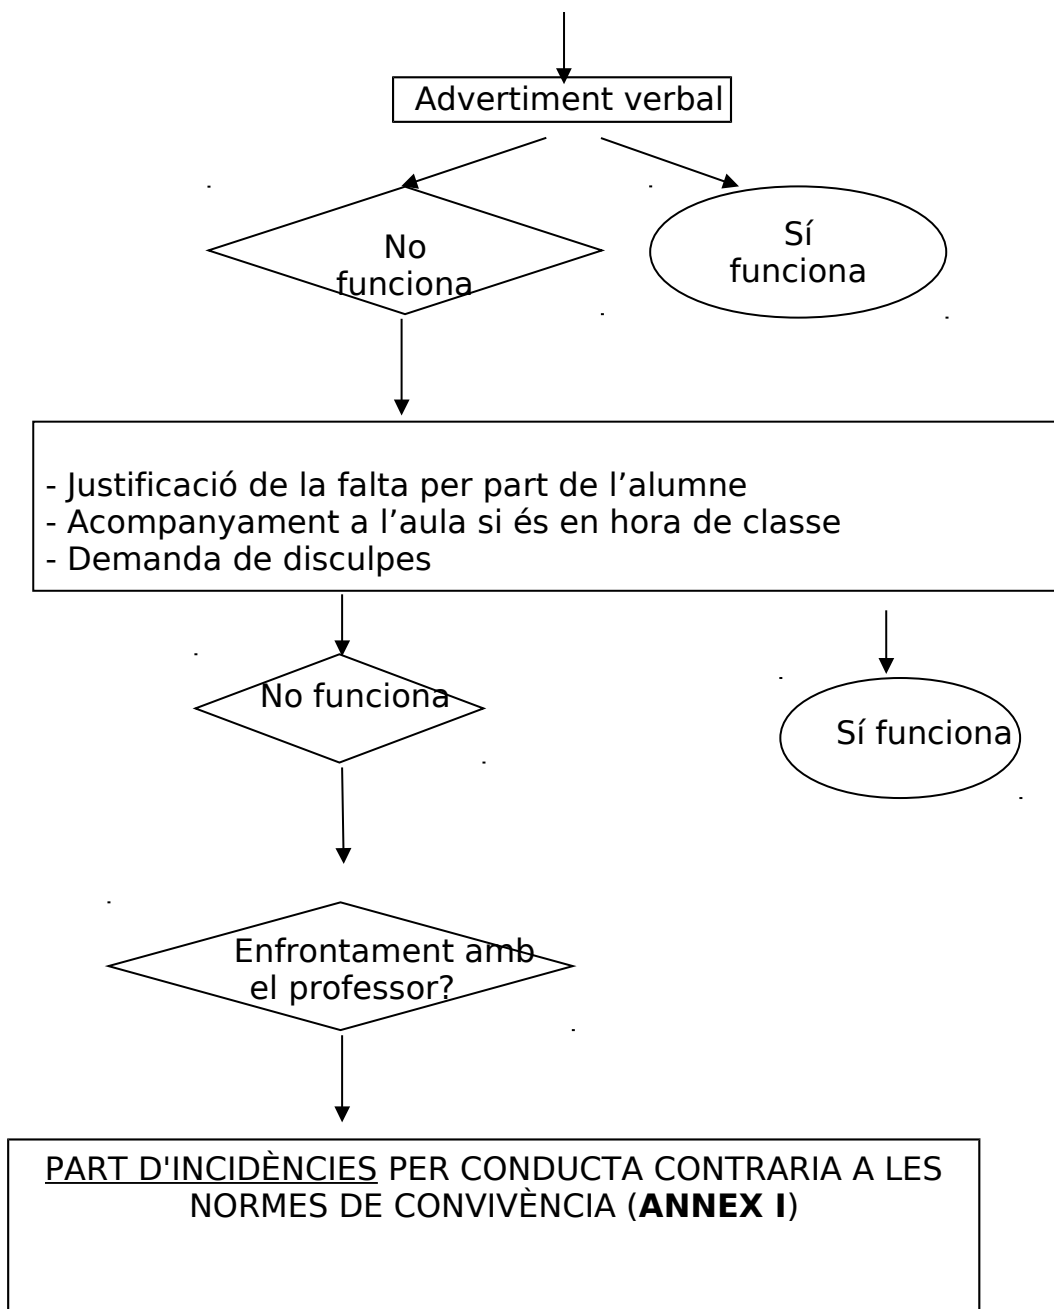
Advertiment verbal

No funciona

Sí funciona

- Justificació de la falta per part de l’alumne
- Acompanyament a l’aula si és en hora de classe
- Demanda de disculpes

No funciona

Sí funciona

Enfrontament amb el professor?

PART D'INCIDÈNCIES PER CONDUCTA CONTRARIA A LES NORMES DE CONVIVÈNCIA (**ANNEX I**)